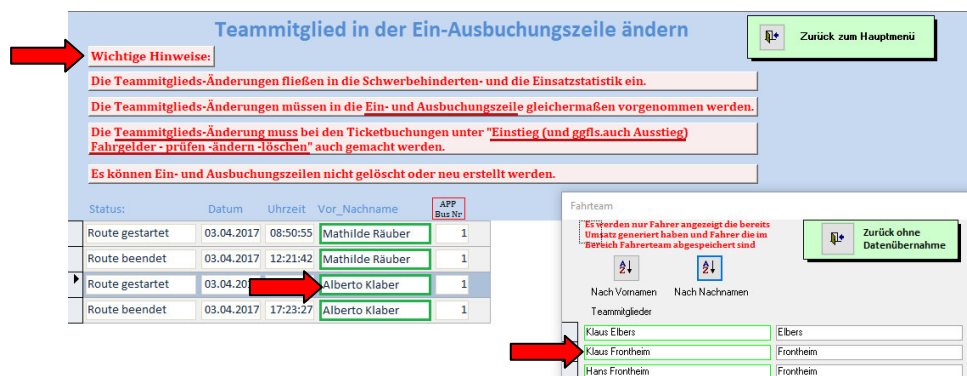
Teammitglied in der Ein-Ausbuchungszeile ändern

Zurück zum Hauptmenü

Wichtige Hinweise:

Die Teammitglieds-Änderungen fließen in die Schwerbehinderten- und die Einsatzstatistik ein.

Die Teammitglieds-Änderungen müssen in die Ein- und Ausbuchungszeile gleichermaßen vorgenommen werden.

Die Teammitglieds-Änderung muss bei den Ticketbuchungen unter "Einstieg (und ggfls.auch Ausstieg) Fahrgelder - prüfen -ändern -löschen" auch gemacht werden.

Es können Ein- und Ausbuchungszeilen nicht gelöscht oder neu erstellt werden.

| Status: | Datum | Uhrzeit | Vor_Nachname | APP Bus Nr |
|---|---|---|---|---|
| Route gestartet | 03.04.2017 | 08:50:55 | Mathilde Räuber | 1 |
| Route beendet | 03.04.2017 | 12:21:42 | Mathilde Räuber | 1 |
| Route gestartet | 03.04.20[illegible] | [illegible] | Alberto Klaber | 1 |
| Route beendet | 03.04.2017 | 17:23:27 | Alberto Klaber | 1 |

Fahrteam

Es werden nur Fahrer angezeigt die bereits Umsatz generiert haben und Fahrer die im Bereich Fahrerteam abgespeichert sind

Zurück ohne Datenübernahme

Nach Vornamen

Nach Nachnamen

Teammitglieder

| Klaus Elbers | Elbers |
|---|---|
| Klaus Frontheim | Frontheim |
| Hans Frontheim | Frontheim |